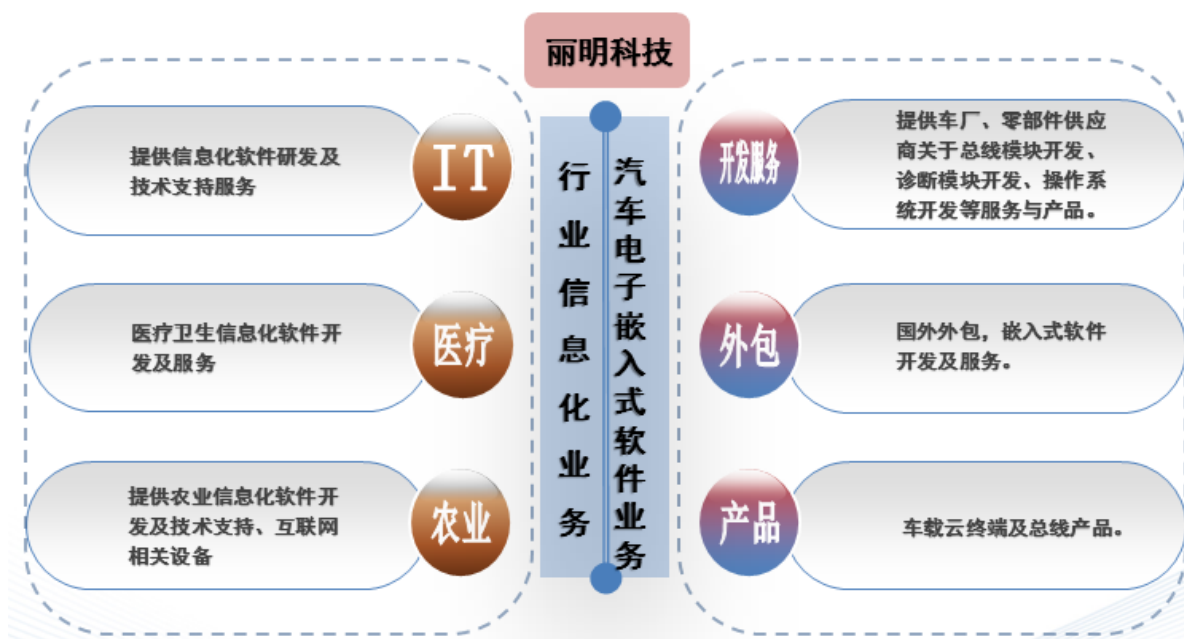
丽明科技

行业信息化业务

汽车电子嵌入式软件业务

IT

提供信息化软件研发及技术支持服务

医疗

医疗卫生信息化软件开发及服务

农业

提供农业信息化软件开发及技术支持、互联网相关设备

开发服务

提供车厂、零部件供应商关于总线模块开发、诊断模块开发、操作系统开发等服务与产品。

外包

国外外包，嵌入式软件开发及服务。

产品

车载云终端及总线产品。